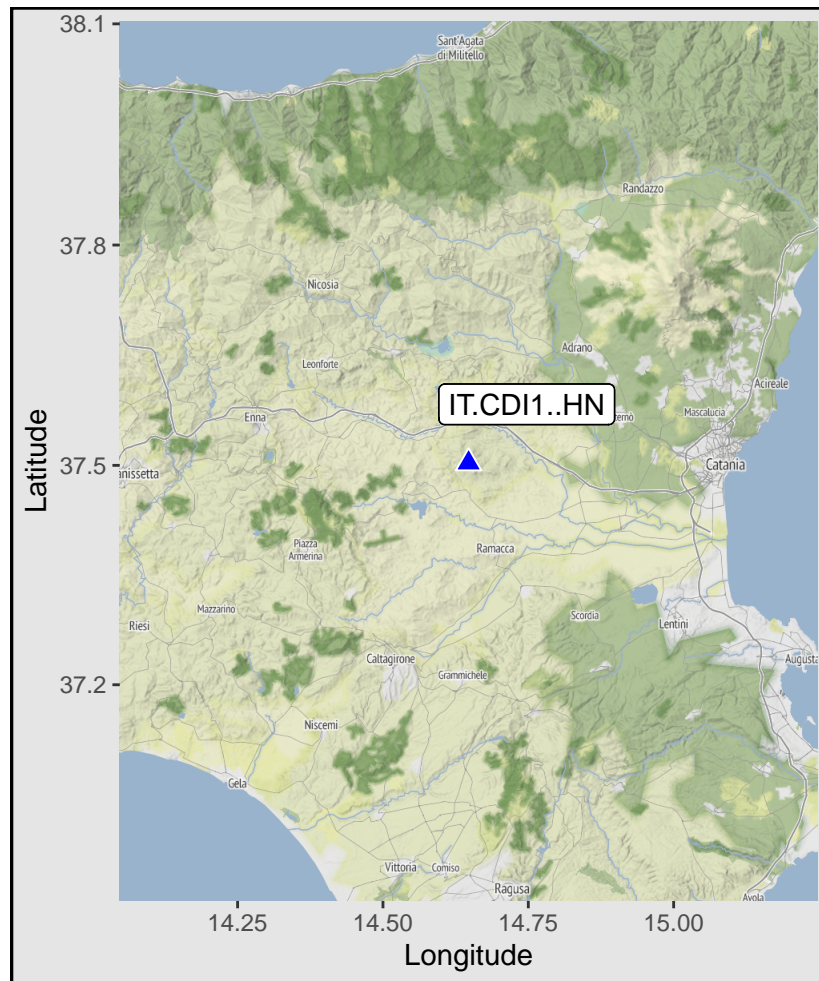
38.1
37.8
37.5
37.2
Latitude
Sant'Agata di Militello
Randazzo
Nicosia
Adrano
Leonforte
Acireale
IT.CDI1..HN
Enna
Paterno
Mascalucia
Catania
anissetta
Piazza Armerina
Ramacca
Mazzarino
Scordia
Lentini
Riesi
Caltagirone
Grammichele
Augusta
Niscemi
Gela
Vittoria
Comiso
Ragusa
Avola
14.25
14.50
14.75
15.00
Longitude